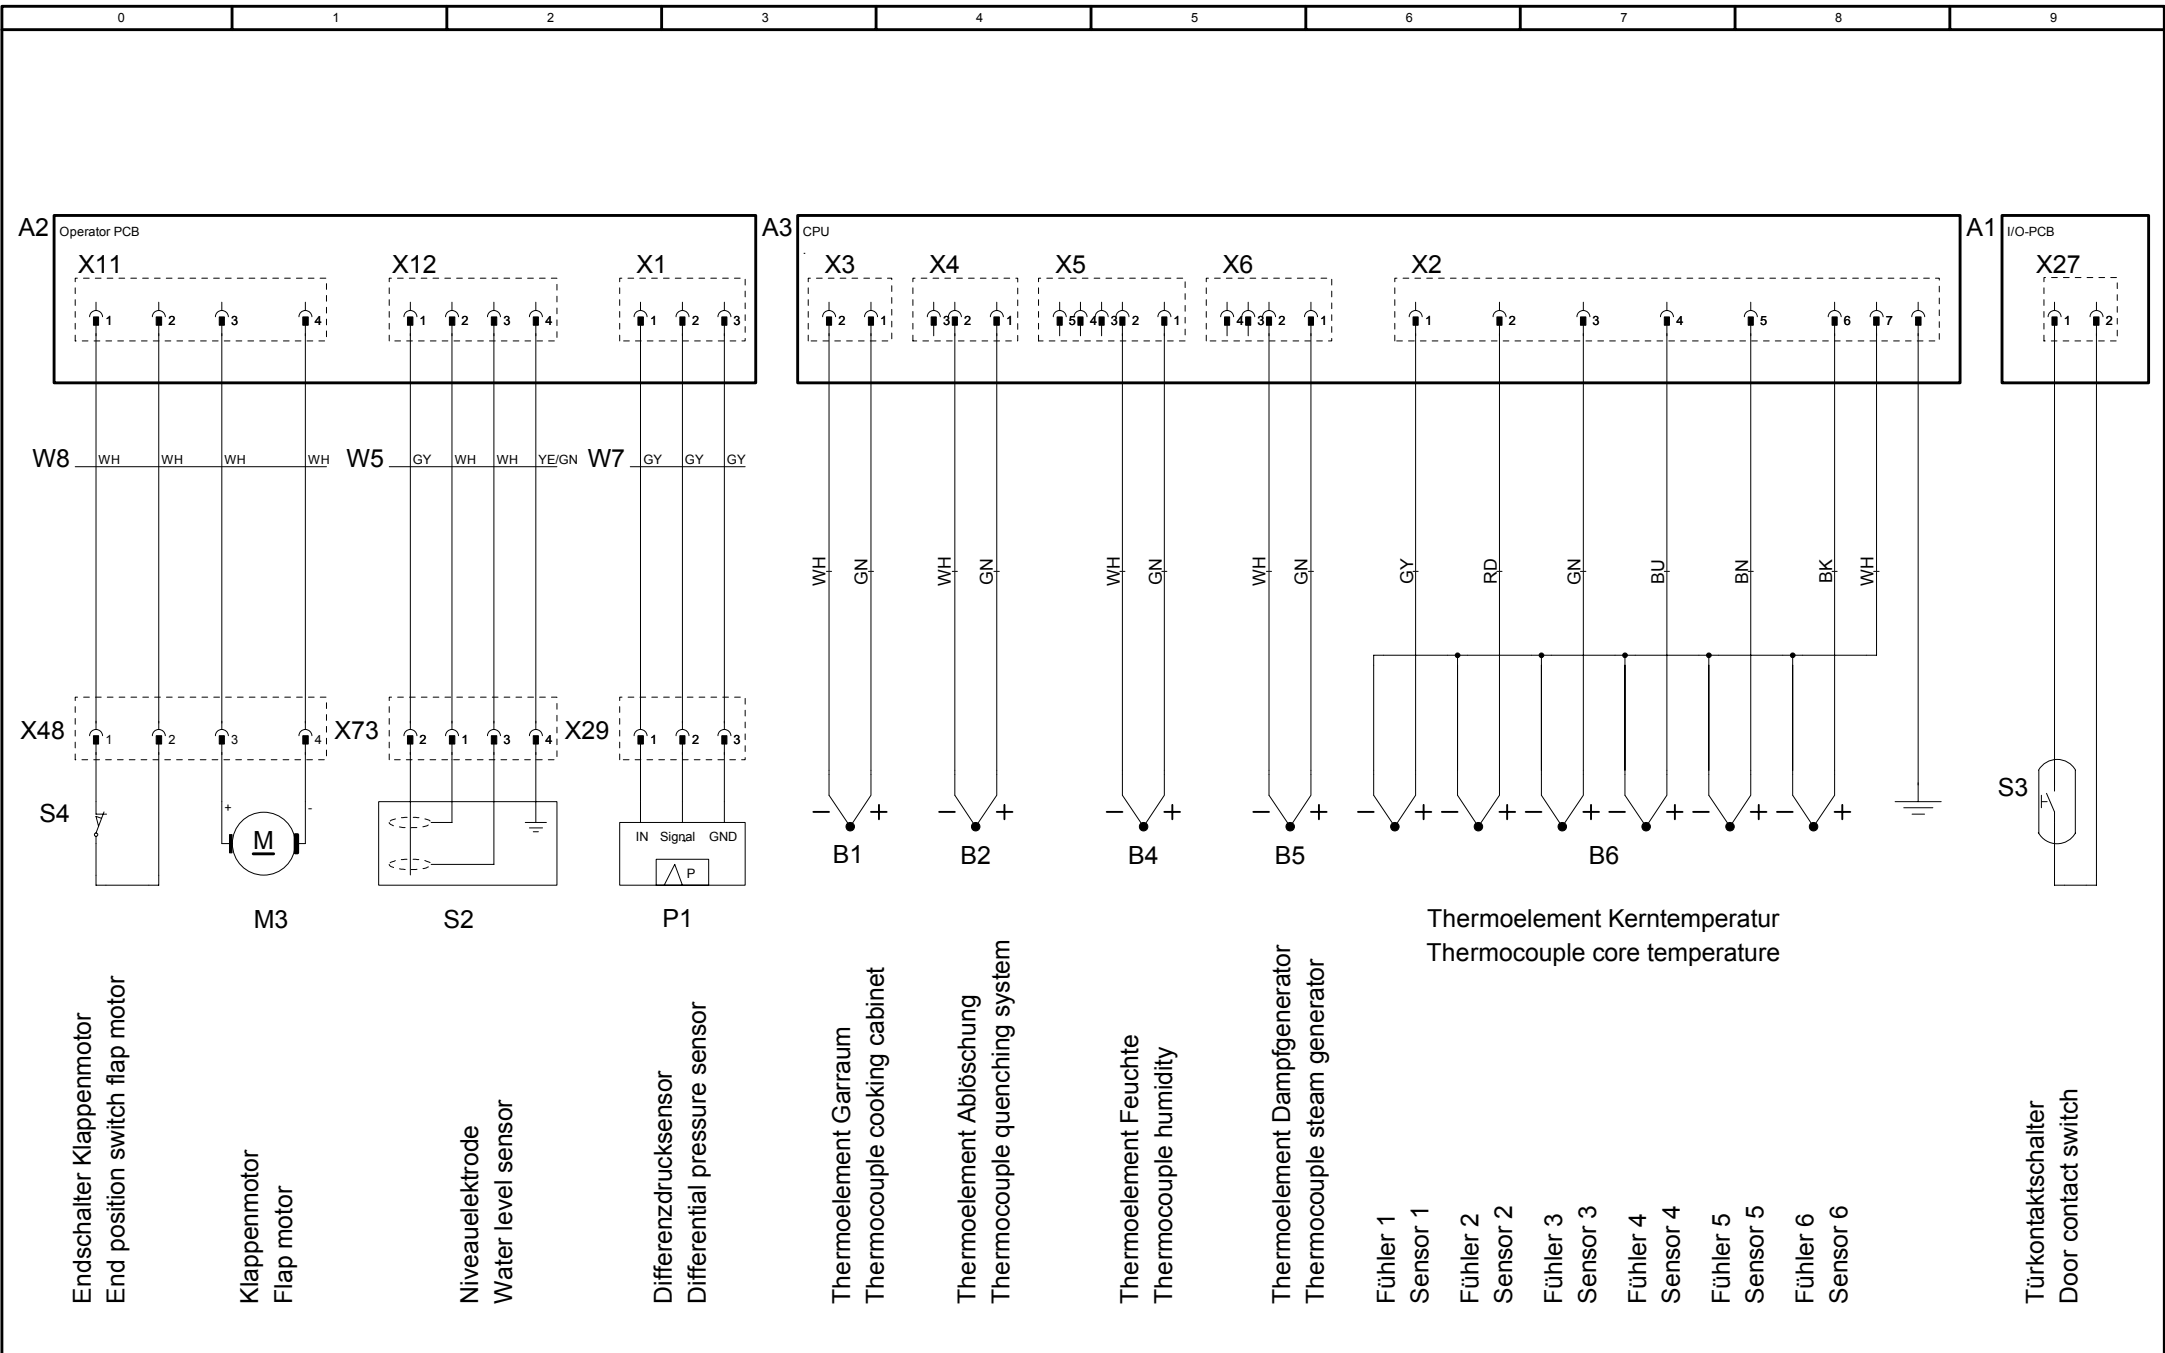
0 1 2 3 4 5 6 7 8 9

A2 Operator PCB
X11
1 2 3 4
X12
1 2 3 4
X1
1 2 3

A3 CPU
X3
2 1
X4
3 2 1
X5
5 4 3 2 1
X6
4 3 2 1
X2
1 2 3 4 5 6 7

A1 I/O-PCB
X27
1 2

W8 WH WH WH WH
W5 GY WH WH YE/GN
W7 GY GY GY

WH GN WH GN WH GN WH GN GY RD GN BU BN BK WH

X48 1 2 3 4
X73 2 1 3 4
X29 1 2 3

S4
+ M -
IN Signal GND
P

– + – + – + – + – + – + – + – + – + – +

S3

M3 S2 P1 B1 B2 B4 B5 B6

Thermoelement Kerntemperatur
Thermocouple core temperature

Endschalter Klappenmotor
End position switch flap motor

Klappenmotor
Flap motor

Niveauelektrode
Water level sensor

Differenzdrucksensor
Differential pressure sensor

Thermoelement Garraum
Thermocouple cooking cabinet

Thermoelement Ablöschung
Thermocouple quenching system

Thermoelement Feuchte
Thermocouple humidity

Thermoelement Dampfgenerator
Thermocouple steam generator

Fühler 1
Sensor 1

Fühler 2
Sensor 2

Fühler 3
Sensor 3

Fühler 4
Sensor 4

Fühler 5
Sensor 5

Fühler 6
Sensor 6

Türkontaktschalter
Door contact switch